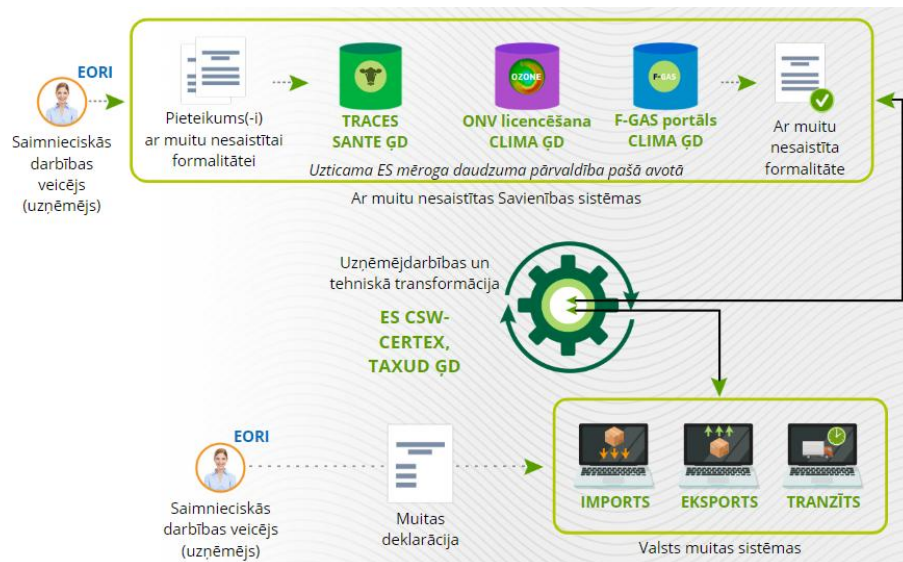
EORI

Saimnieciskās darbības veicējs (uzņēmējs)

Pieteikums(-i) ar muitu nesaistītai formalitātei

TRACES SANTE ĢD

OZONE

ONV licencēšana CLIMA ĢD

F-GAS

F-GAS portāls CLIMA ĢD

Ar muitu nesaistīta formalitāte

Uzticama ES mēroga daudzuma pārvaldība pašā avotā

Ar muitu nesaistītas Savienības sistēmas

Uzņēmējdarbības un tehniskā transformācija

ES CSW-CERTEX, TAXUD ĢD

EORI

Saimnieciskās darbības veicējs (uzņēmējs)

Muitas deklarācija

IMPORTS

EKSPORTS

TRANZĪTS

Valsts muitas sistēmas